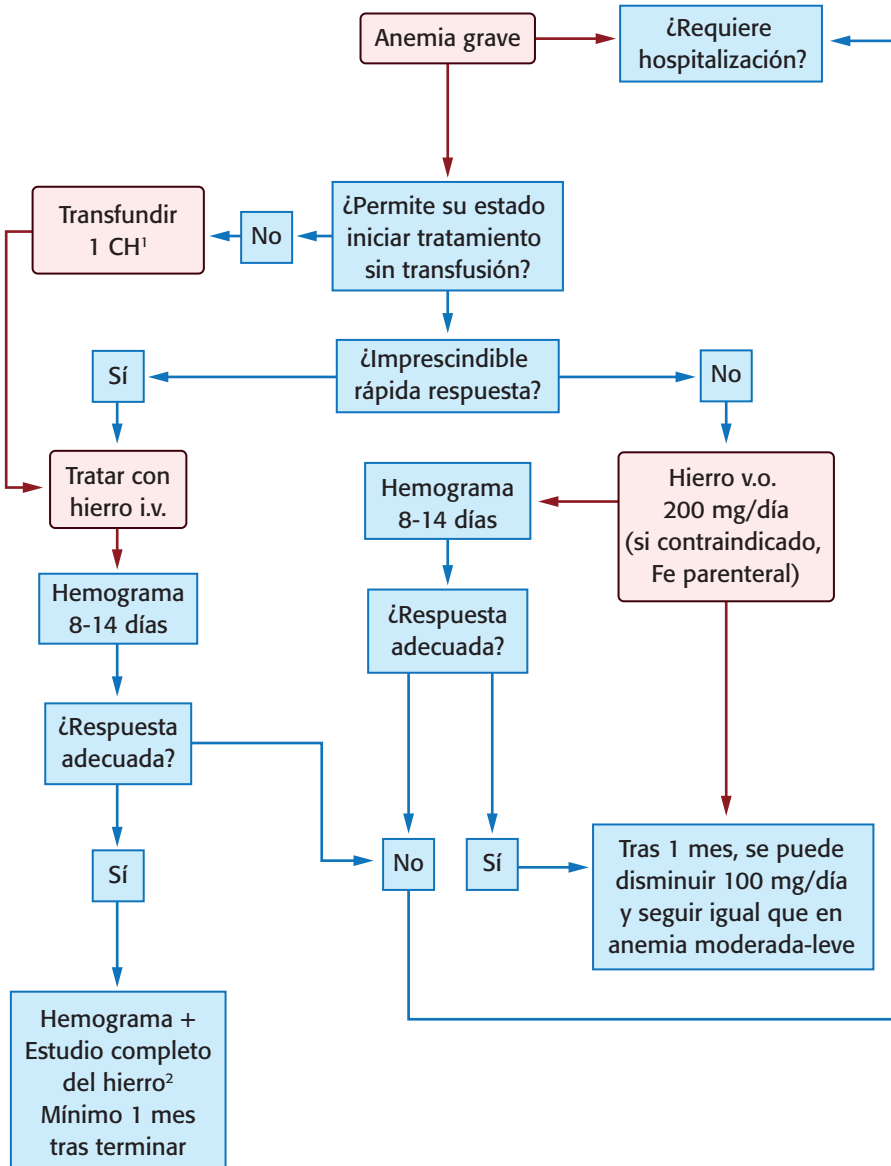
Anemia grave

¿Requiere hospitalización?

Transfundir 1 CH$^1$

No

¿Permite su estado iniciar tratamiento sin transfusión?

Sí

¿Imprescindible rápida respuesta?

No

Tratar con hierro i.v.

Hemograma 8-14 días

Hierro v.o. 200 mg/día (si contraindicado, Fe parenteral)

Hemograma 8-14 días

¿Respuesta adecuada?

¿Respuesta adecuada?

Sí

No

Sí

Tras 1 mes, se puede disminuir 100 mg/día y seguir igual que en anemia moderada-leve

Hemograma + Estudio completo del hierro$^2$ Mínimo 1 mes tras terminar